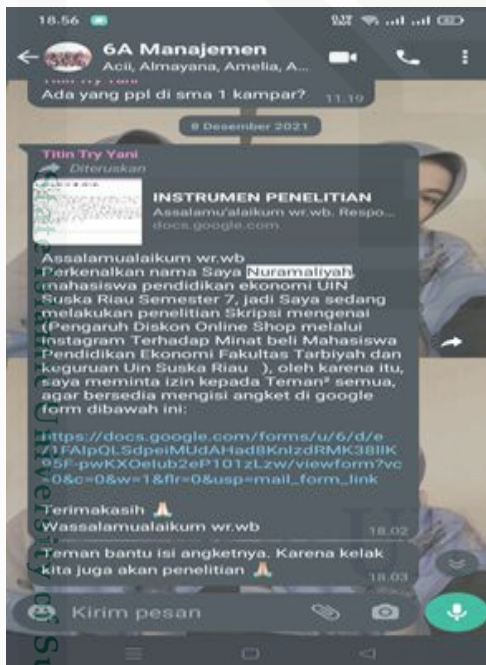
18.56

6A Manajemen
Acii, Almayana, Amelia, A...

Ada yang ppl di sma 1 kampar? 11.19

8 Desember 2021

Titin Try Yani
Diteruskan

INSTRUMEN PENELITIAN
Assalamu'alaikum wr.wb. Respo...
docs.google.com

Assalamualaikum wr.wb
Perkenalkan nama Saya Nuramaliyah mahasiswa pendidikan ekonomi UIN Suska Riau Semester 7, jadi Saya sedang melakukan penelitian Skripsi mengenai (Pengaruh Diskon Online Shop melalui Instagram Terhadap Minat beli Mahasiswa Pendidikan Ekonomi Fakultas Tarbiyah dan keguruan Uin Suska Riau ), oleh karena itu, saya meminta izin kepada Teman² semua, agar bersedia mengisi angket di google form dibawah ini:

https://docs.google.com/forms/u/6/d/e/1FAIpQLSdpeiMUdAHad8KnizdRMK38lIK95F-pwKXOelub2eP101zLzw/viewform?vc=0&c=0&w=1&flr=0&usp=mail_form_link

Terimakasih 🙏
Wassalamualaikum wr.wb 18.02

Teman bantu isi angketnya. Karena kelak kita juga akan penelitian 🙏 18.03

Kirim pesan